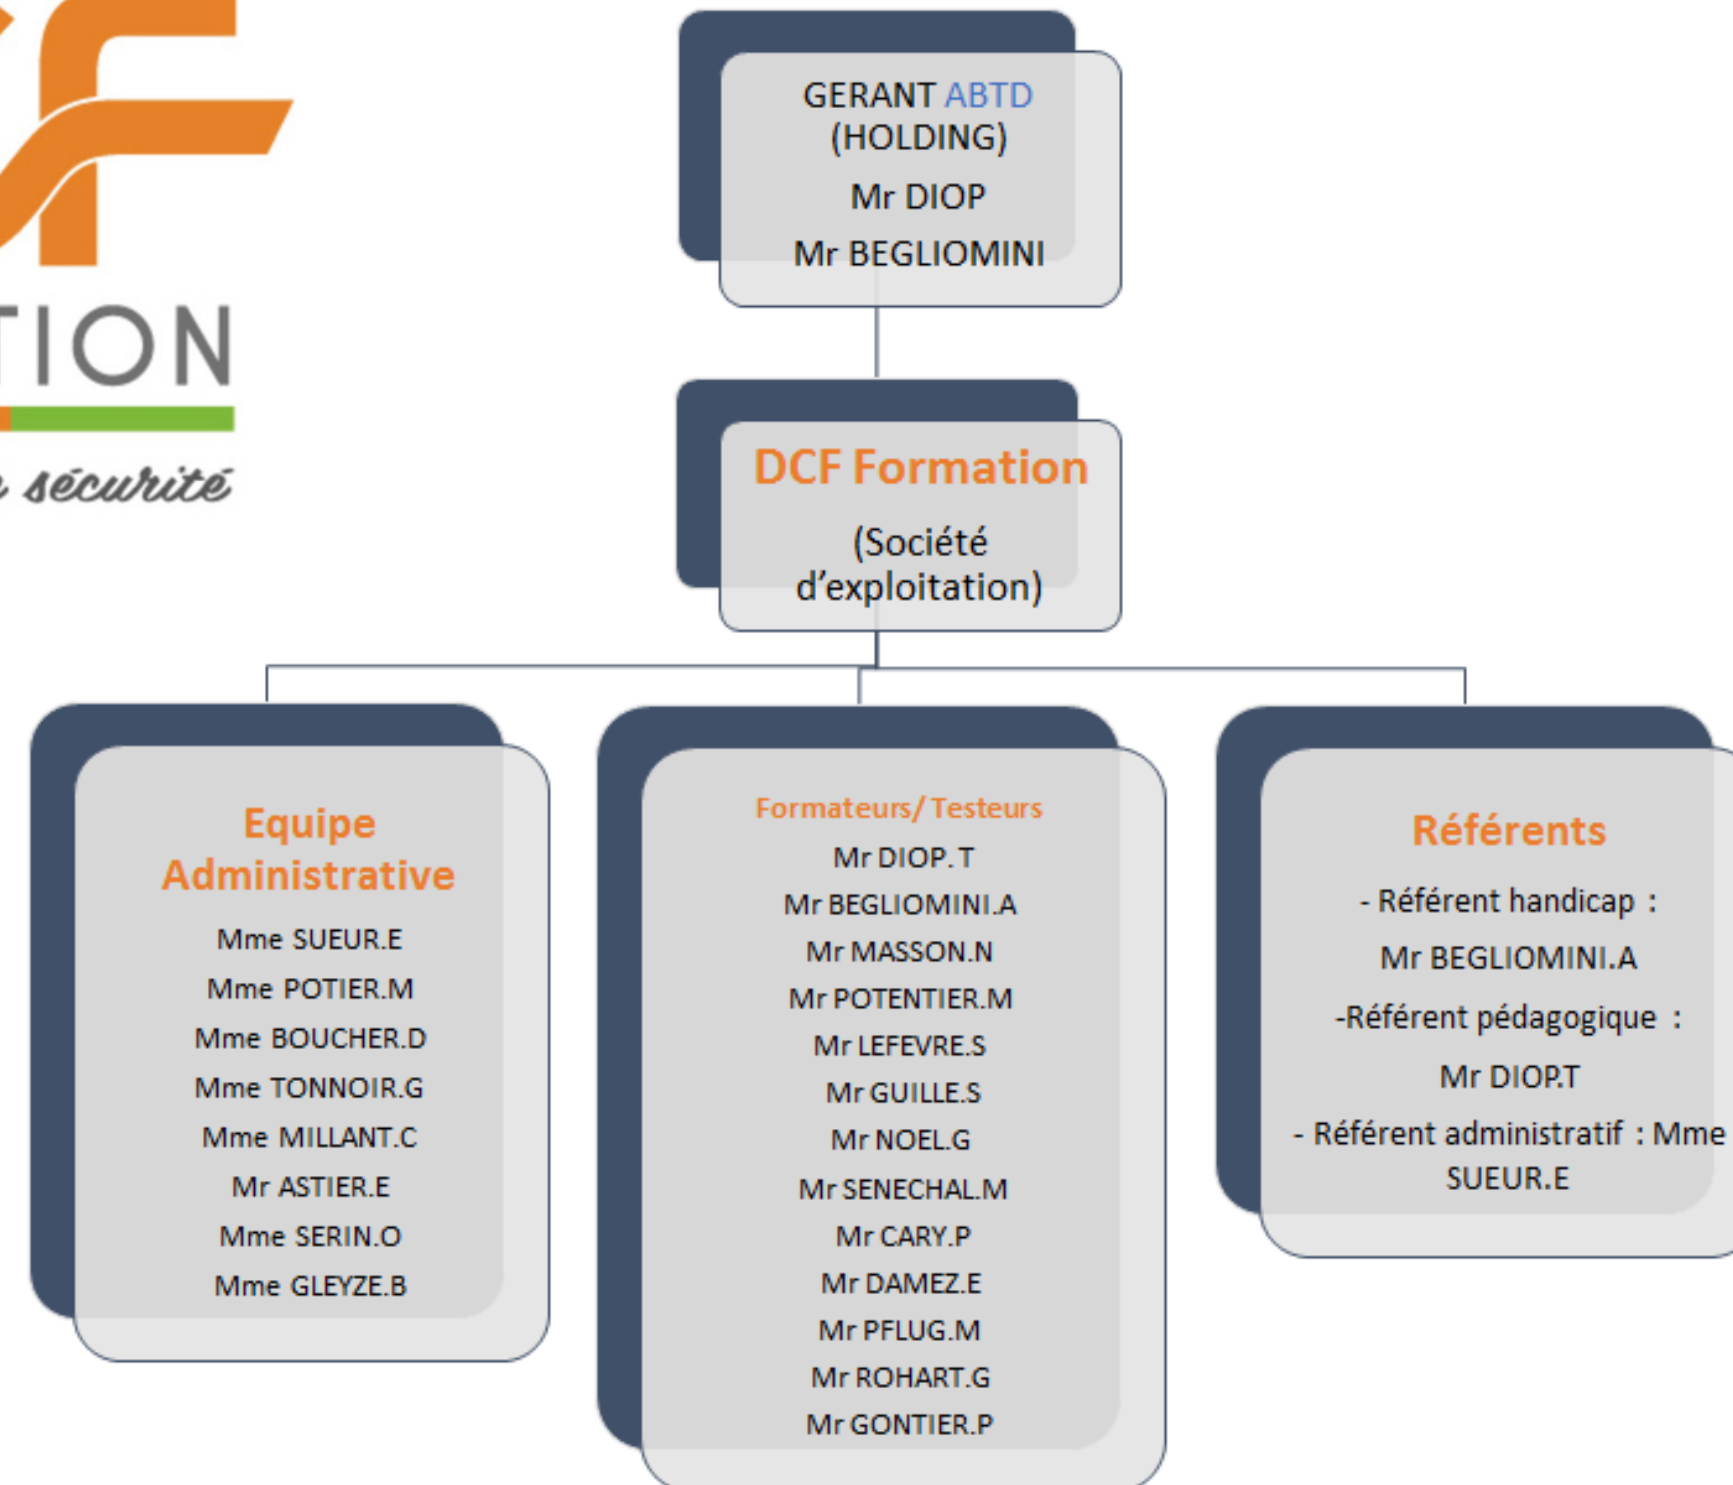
TION

sécurité

GERANT ABTD (HOLDING)
Mr DIOP
Mr BEGLIOMINI

DCF Formation
(Société d'exploitation)

Equipe Administrative
Mme SUEUR.E
Mme POTIER.M
Mme BOUCHER.D
Mme TONNOIR.G
Mme MILLANT.C
Mr ASTIER.E
Mme SERIN.O
Mme GLEYZE.B

Formateurs/ Testeurs
Mr DIOP. T
Mr BEGLIOMINI.A
Mr MASSON.N
Mr POTENTIER.M
Mr LEFEVRE.S
Mr GUILLE.S
Mr NOEL.G
Mr SENECHAL.M
Mr CARY.P
Mr DAMEZ.E
Mr PFLUG.M
Mr ROHART.G
Mr GONTIER.P

Référents
- Référent handicap :
Mr BEGLIOMINI.A
-Référent pédagogique :
Mr DIOP.T
- Référent administratif : Mme SUEUR.E